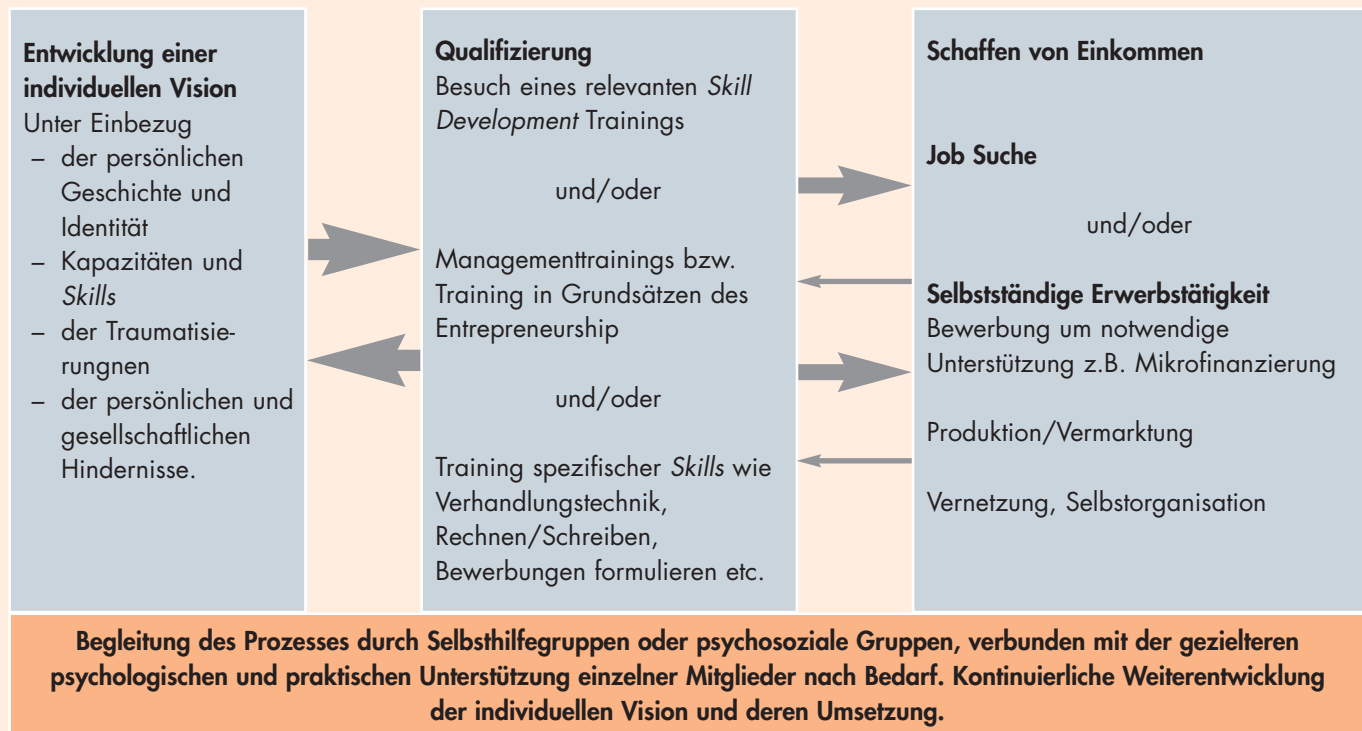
Entwicklung einer individuellen Vision
Unter Einbezug
– der persönlichen Geschichte und Identität
– Kapazitäten und Skills
– der Traumatisierungnen
– der persönlichen und gesellschaftlichen Hindernisse.

Qualifizierung
Besuch eines relevanten Skill Development Trainings

und/oder

Managementtrainings bzw. Training in Grundsätzen des Entrepreneurship

und/oder

Training spezifischer Skills wie Verhandlungstechnik, Rechnen/Schreiben, Bewerbungen formulieren etc.

Schaffen von Einkommen

Job Suche

und/oder

Selbstständige Erwerbstätigkeit
Bewerbung um notwendige Unterstützung z.B. Mikrofinanzierung

Produktion/Vermarktung

Vernetzung, Selbstorganisation

Begleitung des Prozesses durch Selbsthilfegruppen oder psychosoziale Gruppen, verbunden mit der gezielteren psychologischen und praktischen Unterstützung einzelner Mitglieder nach Bedarf. Kontinuierliche Weiterentwicklung der individuellen Vision und deren Umsetzung.